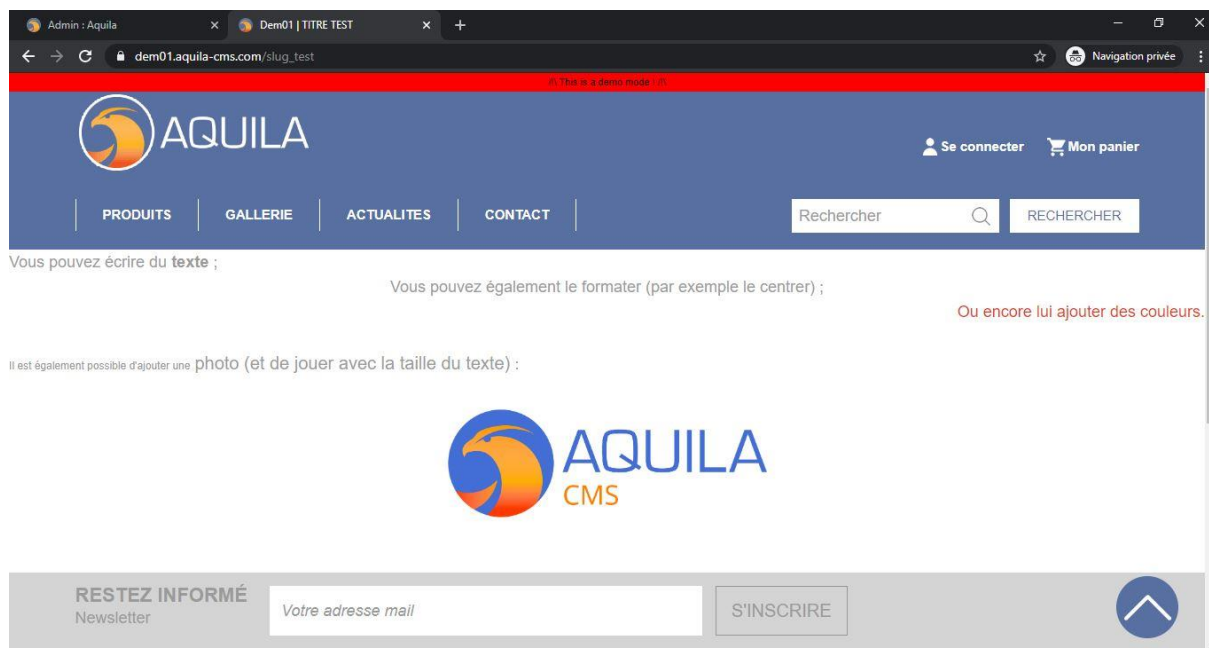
Admin : Aquila
Dem01 | TITRE TEST
dem01.aquila-cms.com/slug_test
Navigation privée

/!\ This is a demo mode ! /!\

AQUILA

Se connecter
Mon panier

PRODUITS
GALLERIE
ACTUALITES
CONTACT
Rechercher
RECHERCHER

Vous pouvez écrire du **texte** ;

Vous pouvez également le formater (par exemple le centrer) ;

Ou encore lui ajouter des couleurs.

Il est également possible d'ajouter une photo (et de jouer avec la taille du texte) :

AQUILA
CMS

RESTEZ INFORMÉ
Newsletter
Votre adresse mail
S'INSCRIRE